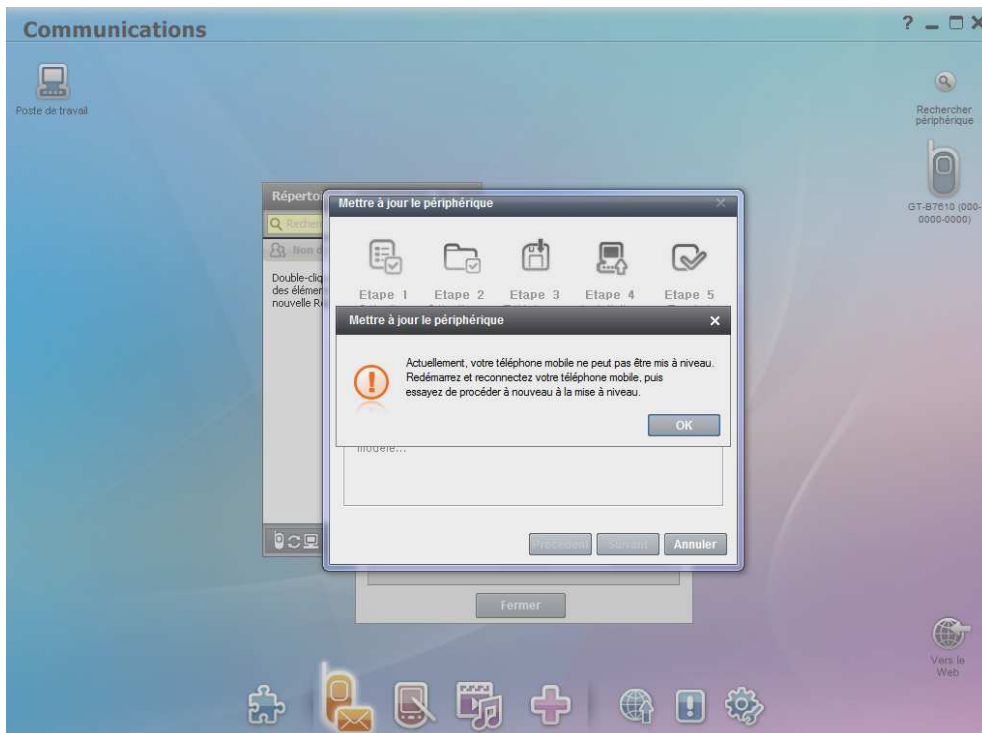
Communications

? _ □ ×

Poste de travail

Rechercher périphérique

GT-B7610 (000-0000-0000)

Répertoi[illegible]

Recher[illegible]

Nom d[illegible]

Double-cliq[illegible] des élémen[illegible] nouvelle R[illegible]

Mettre à jour le périphérique

Etape 1 Etape 2 Etape 3 Etape 4 Etape 5

Mettre à jour le périphérique

Actuellement, votre téléphone mobile ne peut pas être mis à niveau. Redémarrez et reconnectez votre téléphone mobile, puis essayez de procéder à nouveau à la mise à niveau.

OK

modèle...

Précédent Suivant Annuler

Fermer

Vers le Web